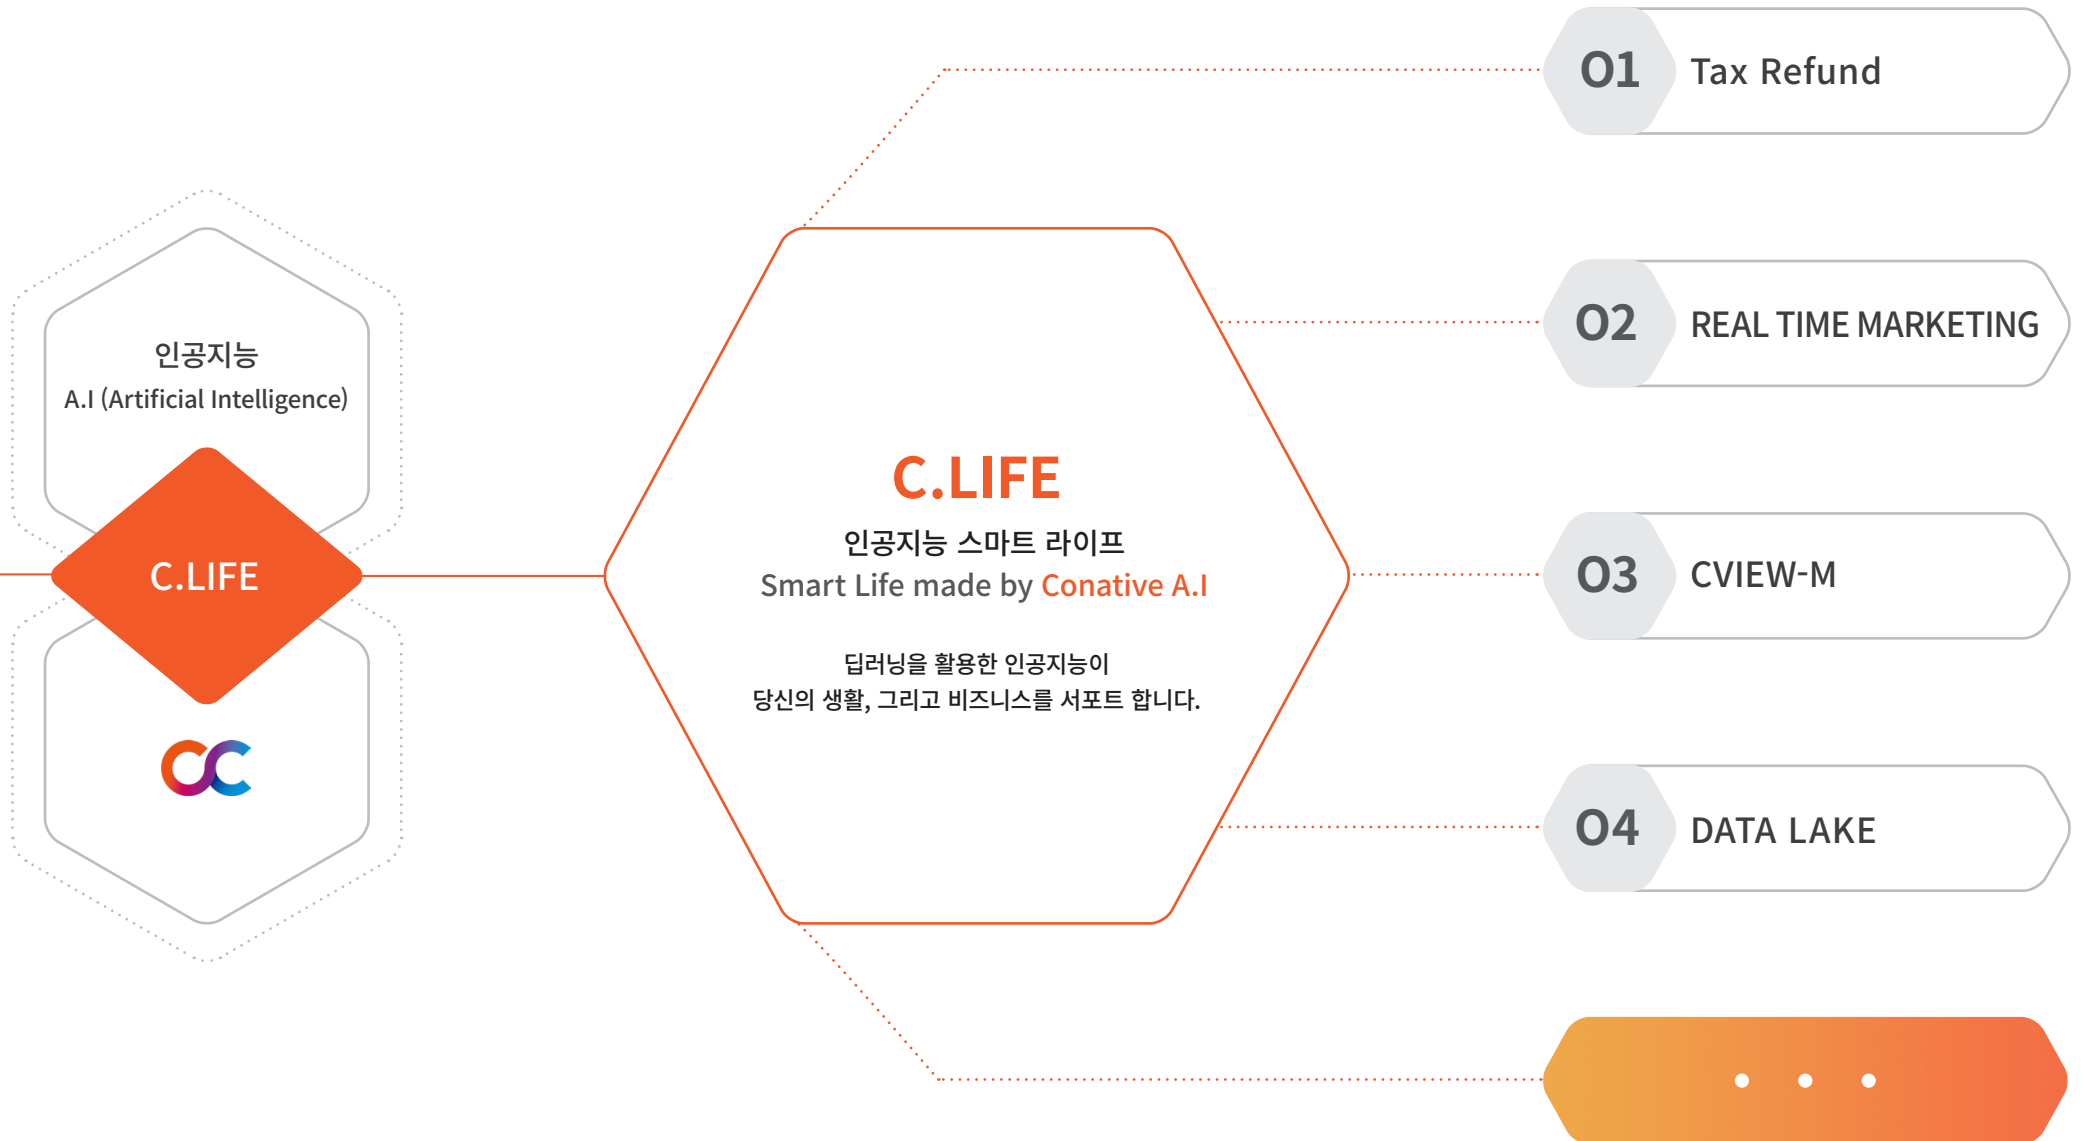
인공지능
A.I (Artificial Intelligence)

C.LIFE

C.LIFE
인공지능 스마트 라이프
Smart Life made by Conative A.I

딥러닝을 활용한 인공지능이
당신의 생활, 그리고 비즈니스를 서포트 합니다.

01 Tax Refund

02 REAL TIME MARKETING

03 CVIEW-M

04 DATA LAKE